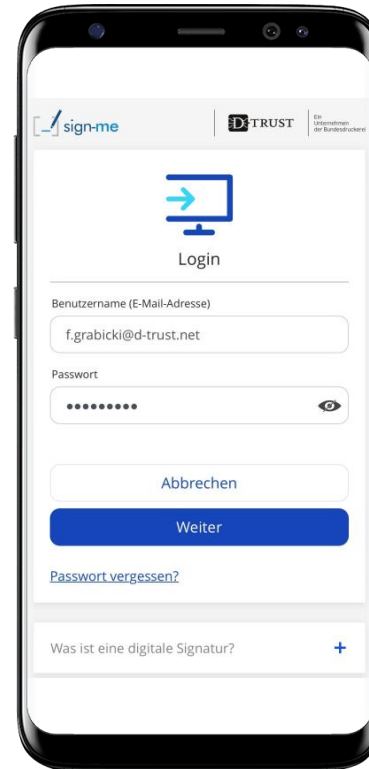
sign-me

D-TRUST

Ein Unternehmen der Bundesdruckerei

Login

Benutzername (E-Mail-Adresse)

f.grabicki@d-trust.net

Passwort

•••••••••

Abbrechen

Weiter

Passwort vergessen?

Was ist eine digitale Signatur?

+